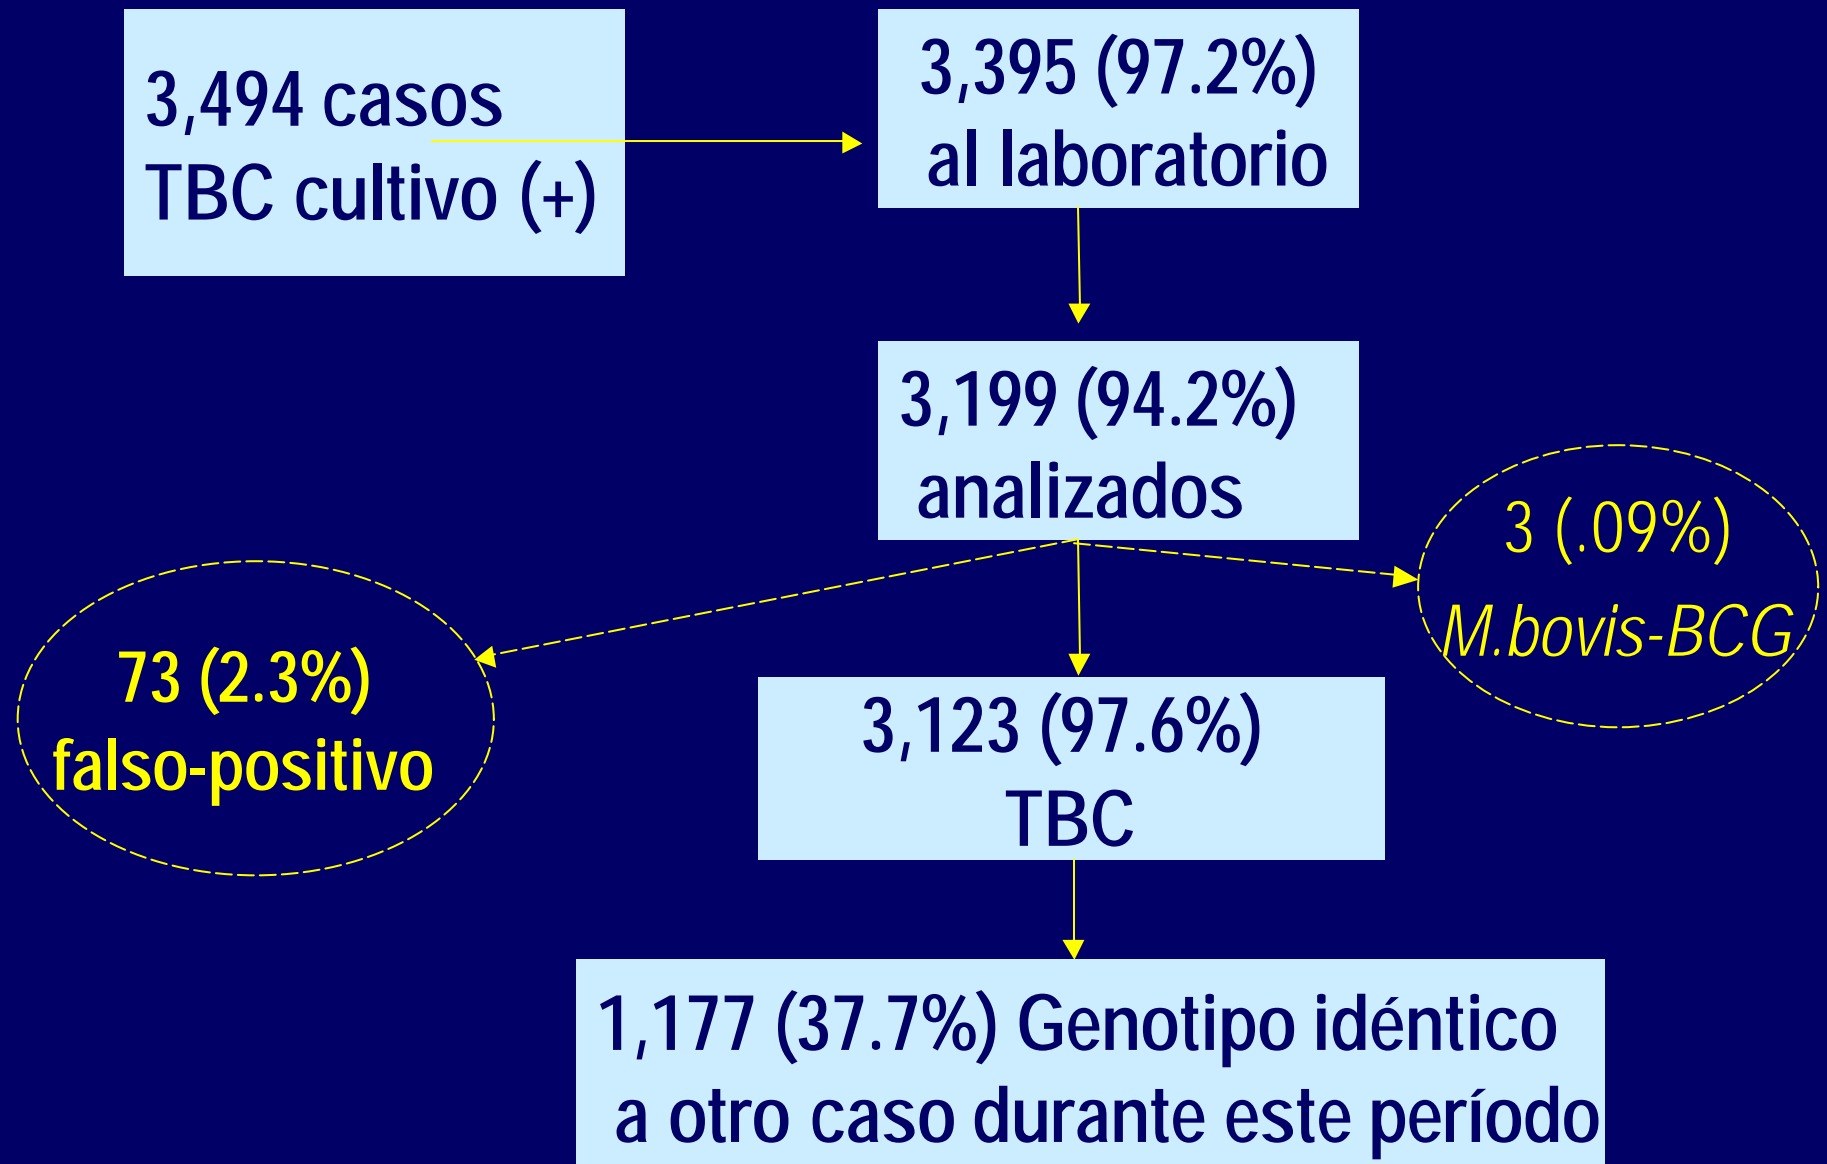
3,494 casos TBC cultivo (+)

3,395 (97.2%) al laboratorio

3,199 (94.2%) analizados

73 (2.3%) falso-positivo

3 (.09%) M.bovis-BCG

3,123 (97.6%) TBC

1,177 (37.7%) Genotipo idéntico a otro caso durante este período